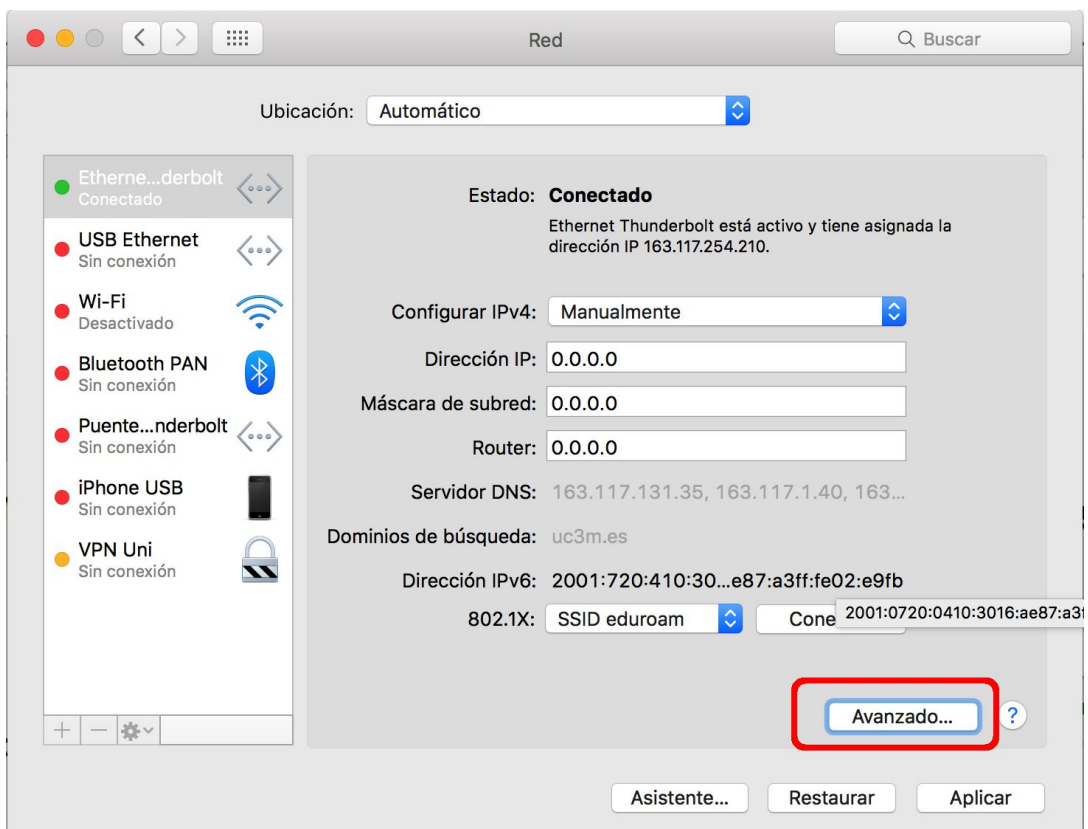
Red

Buscar

Ubicación: Automático

Etherne...derbolt
Conectado

USB Ethernet
Sin conexión

Wi-Fi
Desactivado

Bluetooth PAN
Sin conexión

Puente...nderbolt
Sin conexión

iPhone USB
Sin conexión

VPN Uni
Sin conexión

+ − 

Estado: Conectado

Ethernet Thunderbolt está activo y tiene asignada la dirección IP 163.117.254.210.

Configurar IPv4: Manualmente

Dirección IP: 0.0.0.0

Máscara de subred: 0.0.0.0

Router: 0.0.0.0

Servidor DNS: 163.117.131.35, 163.117.1.40, 163...

Dominios de búsqueda: uc3m.es

Dirección IPv6: 2001:720:410:30...e87:a3ff:fe02:e9fb

802.1X: SSID eduroam

Cone

2001:0720:0410:3016:ae87:a3f

Avanzado...

?

Asistente...

Restaurar

Aplicar